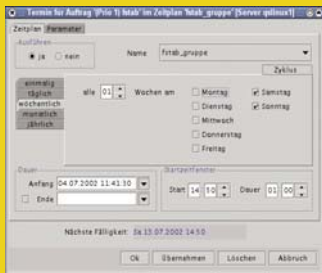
Termin für Auftrag '(Prio 1) fstab' im Zeitplan 'fstab_gruppe' [Server qslinux1]

Zeitplan | Parameter

Ausführen
ja nein

Name fstab_gruppe

Zyklus

einmalig
täglich
wöchentlich
monatlich
jährlich

alle 01 Wochen am

Montag
Dienstag
Mittwoch
Donnerstag
Freitag
Samstag
Sonntag

Dauer
Anfang 04.07.2002 11:41:30
Ende

Startzeitfenster
Start 14 10 Dauer 01 00

Nächste Fälligkeit Sa 13.07.2002 14:10

Ok | Übernehmen | Löschen | Abbruch